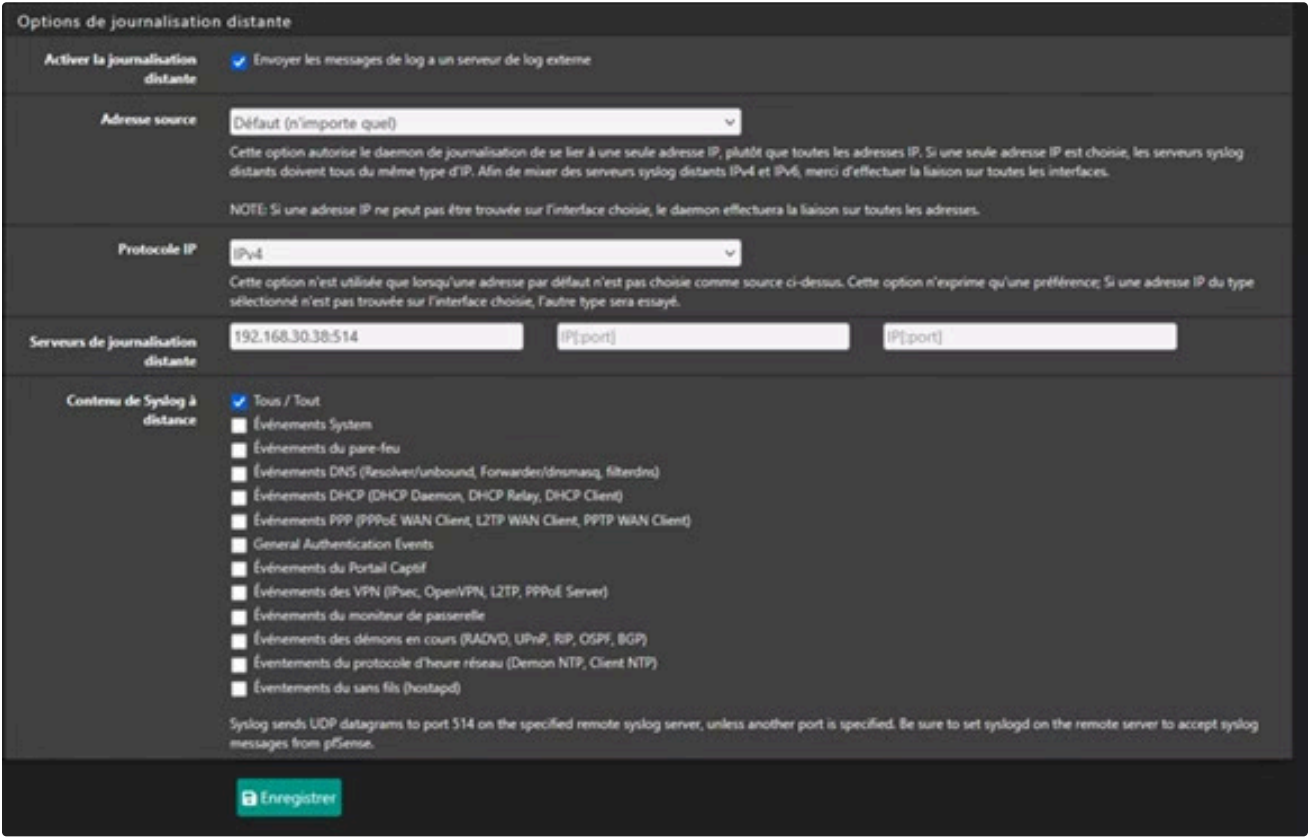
Options de journalisation distante

Activer la journalisation distante
Envoyer les messages de log a un serveur de log externe

Adresse source
Défaut (n'importe quel)
Cette option autorise le daemon de journalisation de se lier à une seule adresse IP, plutôt que toutes les adresses IP. Si une seule adresse IP est choisie, les serveurs syslog distants doivent tous du même type d'IP. Afin de mixer des serveurs syslog distants IPv4 et IPv6, merci d'effectuer la liaison sur toutes les interfaces.

NOTE: Si une adresse IP ne peut pas être trouvée sur l'interface choisie, le daemon effectuera la liaison sur toutes les adresses.

Protocole IP
IPv4
Cette option n'est utilisée que lorsqu'une adresse par défaut n'est pas choisie comme source ci-dessus. Cette option n'exprime qu'une préférence; Si une adresse IP du type sélectionné n'est pas trouvée sur l'interface choisie, l'autre type sera essayé.

Serveurs de journalisation distante
192.168.30.38:514
IP[:port]
IP[:port]

Contenu de Syslog à distance
Tous / Tout
Événements System
Événements du pare-feu
Événements DNS (Resolver/unbound, Forwarder/dnsmasq, filterdns)
Événements DHCP (DHCP Daemon, DHCP Relay, DHCP Client)
Événements PPP (PPPoE WAN Client, L2TP WAN Client, PPTP WAN Client)
General Authentication Events
Événements du Portail Captif
Événements des VPN (IPsec, OpenVPN, L2TP, PPPoE Server)
Événements du moniteur de passerelle
Événements des démons en cours (RADVD, UPnP, RIP, OSPF, BGP)
Éventements du protocole d'heure réseau (Demon NTP, Client NTP)
Éventements du sans fils (hostapd)

Syslog sends UDP datagrams to port 514 on the specified remote syslog server, unless another port is specified. Be sure to set syslogd on the remote server to accept syslog messages from pfSense.

Enregistrer